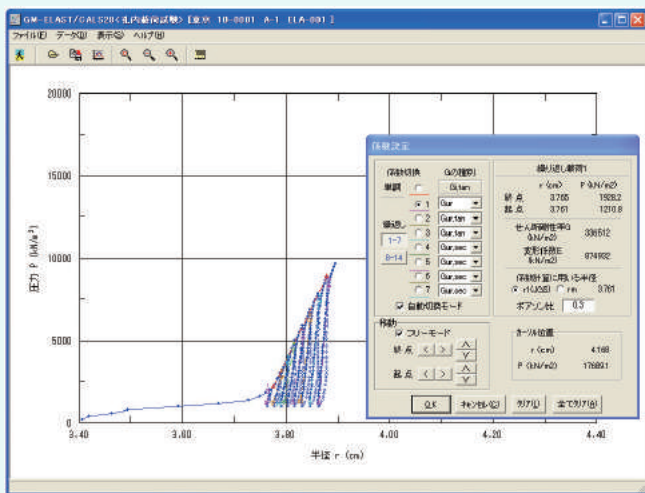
GM-ELAST/GALS20 ＜孔内載荷試験＞【東京 10-0001 A-1 ELA-001】

ファイル(F) データ(D) 表示(V) ヘルプ(H)

20000

15000

10000

5000

0

圧力 p (kN/m²)

3.40 3.60 3.80 4.00 4.20 4.40

半径 r (cm)

係数決定

係数切換

単調

繰返し

1~7

8~14

G の種類

G.tan

1 Gur

2 Gur.tan

3 Gur.tan

4 Gur.sec

5 Gur.sec

6 Gur.sec

7 Gur.sec

自動切換モード

移動

フリーモード

終点

起点

繰り返し載荷1

r (cm) P (kN/m2)

終点 3.765 1928.2

起点 3.761 1210.8

せん断剛性率G (kN/m2) 336512

変形係数E (kN/m2) 874932

係数計算に用いる半径

r1(起点) rn 3.761

ポアソン比 0.3

カーソル位置

r (cm) 4.168

P (kN/m2) 17689.1

OK キャンセル(C) クリア(L) 全てクリア(A)